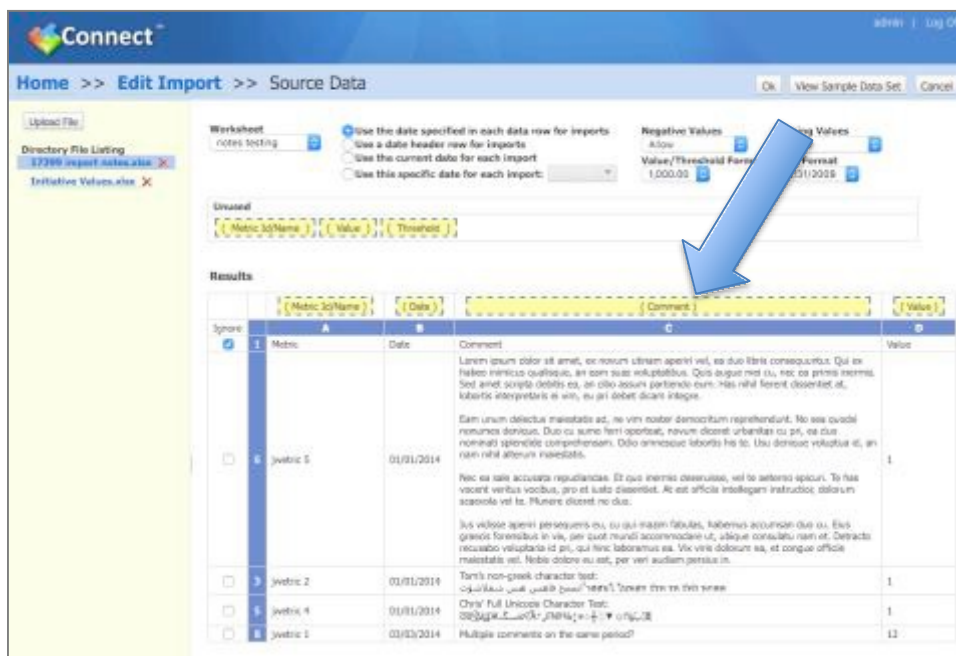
Connect™

admin | Log Of

Home >> Edit Import >> Source Data

Ok | View Sample Data Set | Cancel

Upload File

Directory File Listing
37399 import notes.xlsx ✕
Initiative Values.xlsx ✕

Worksheet
notes testing

Use the date specified in each data row for imports
Use a date header row for imports
Use the current date for each import
Use this specific date for each import:

Negative Values
Allow

Value/Threshold Format
1,000.00

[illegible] Values

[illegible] Format
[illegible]/31/2009

Unused
{ Metric Id/Name } { Value } { Threshold }

Results

| Ignore | | { Metric Id/Name } A | { Date } B | { Comment } C | { Value } D |
|---|---|---|---|---|---|
| ☑ | 1 | Metric | Date | Comment | Value |
| ☐ | 6 | jvetric 5 | 01/01/2014 | Lorem ipsum dolor sit amet, ex novum utinam aperiri vel, ea duo libris consequuntur. Qui ex habeo minimus qualisque, an eam suas voluptatibus. Quis augue mei cu, nec ea primis inermis. Sed amet scripta debitis ea, an clita assum partiendo eum. Has nihil fierent dissentiet at, lobortis interpretaris ei vim, eu pri debet dicam integre. Eam unum delectus maiestatis ad, ne vim noster democritum reprehendunt. No sea quodsi nonumes denique. Duo cu sumo ferri oporteat, novum diceret urbanitas cu pri, ea duo nominati splendide comprehensam. Odio omnesque lobortis his te. Usu denique voluptua id, an nam nihil alterum maiestatis. Nec ea sale accusata repudiandae. Et quo inermis dissentiunt, vel te aeterno epicuri. Te has vocent veritus vocibus, pro et iusto dissentiet. At est officiis intellegam instructior, dolorum scaevola vel te. Munere diceret no duo. Ius vidisse aperiri persequeris eu, cu qui mazim fabulas, habemus accumsan duo cu. Eius graecis forensibus in vix, per quot mundi accommodare ut, ubique consulatu nam et. Detracto recusabo voluptaria id pri, qui hinc laboramus ea. Vix viris dolorum ea, et congue officiis maiestatis vel. Nobis dolore eu est, per veri audiam persius in. | 1 |
| ☐ | 3 | jvetric 2 | 01/01/2014 | Tom's non-greek character test: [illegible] | 1 |
| ☐ | 5 | jvetric 4 | 01/01/2014 | Chris' Full Unicode Character Test: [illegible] | 1 |
| ☐ | 8 | jvetric 1 | 03/03/2014 | Multiple comments on the same period? | 12 |